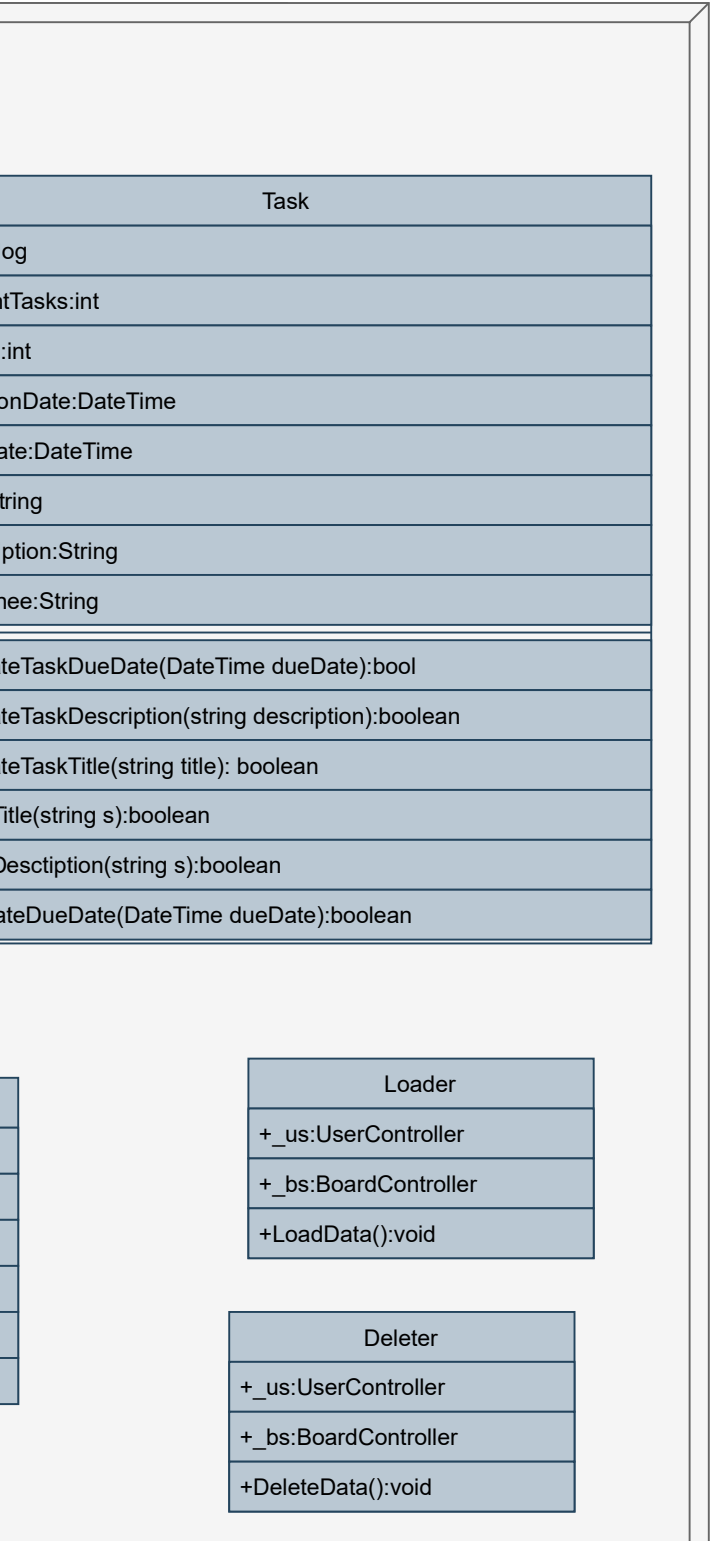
Task

og

tTasks:int

:int

onDate:DateTime

ate:DateTime

tring

ption:String

nee:String

teTaskDueDate(DateTime dueDate):bool

teTaskDescription(string description):boolean

teTaskTitle(string title): boolean

itle(string s):boolean

Desctiption(string s):boolean

ateDueDate(DateTime dueDate):boolean

Loader

+_us:UserController

+_bs:BoardController

+LoadData():void

Deleter

+_us:UserController

+_bs:BoardController

+DeleteData():void